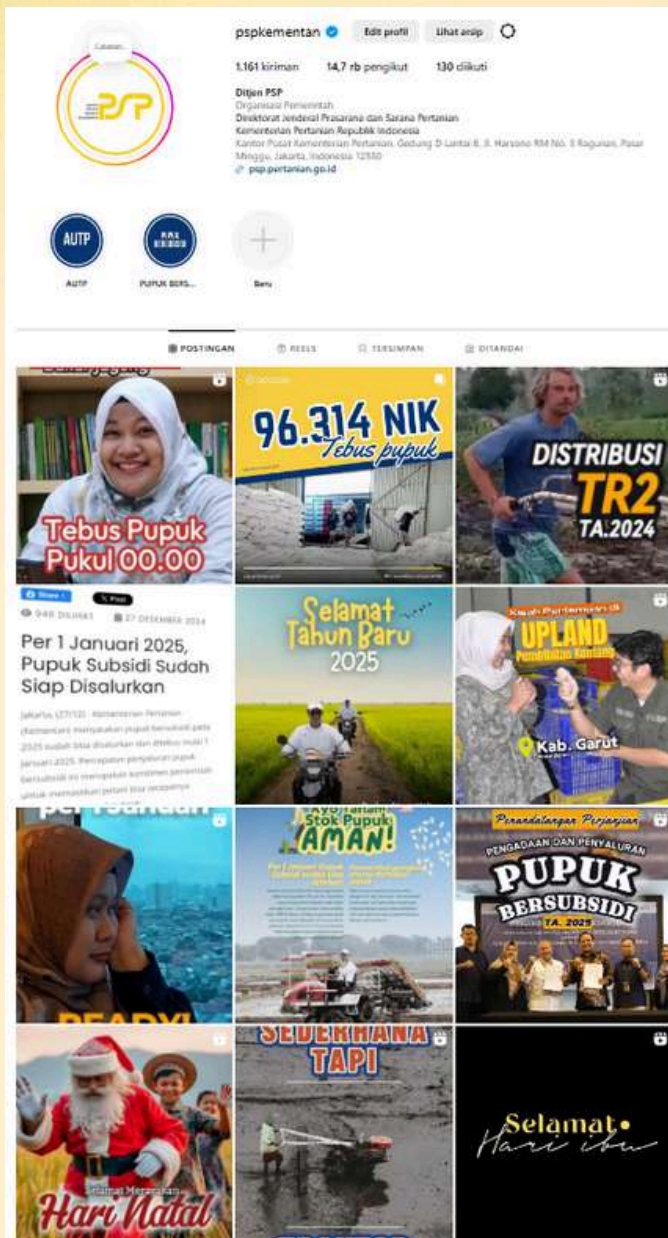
Catatan...

PSP

pspkementan Edit profil Lihat arsip

1.161 kiriman 14,7 rb pengikut 130 diikuti

Ditjen PSP
Organisasi Pemerintah
Direktorat Jenderal Prasarana dan Sarana Pertanian
Kementerian Pertanian Republik Indonesia
Kantor Pusat Kementerian Pertanian, Gedung D Lantai 8, Jl. Harsono RM No. 3 Ragunan, Pasar Minggu, Jakarta, Indonesia 12550
psp.pertanian.go.id

AUTP
AUTP
PUPUK BERS...
Baru

POSTINGAN REELS TERSIMPAN DITANDAI

Tebus Pupuk Pukul 00.00

96.314 NIK Tebus pupuk

DISTRIBUSI TR2 TA.2024

948 DILIHAT 27 DESEMBER 2024

Per 1 Januari 2025, Pupuk Subsidi Sudah Siap Disalurkan

Jakarta, (27/12) - Kementerian Pertanian (Kementan) memastikan pupuk bersubsidi pada 2025 sudah bisa disalurkan dan ditebus mulai 1 Januari 2025. Percepatan penyaluran pupuk bersubsidi ini merupakan komitmen pemerintah untuk memastikan petani bisa menanamnya

Selamat Tahun Baru 2025

UPLAND
Kab. Garut

READY!

Stok Pupuk AMAN!

Penandatanganan Perjanjian
PENGADAAN DAN PENYALURAN
PUPUK BERSUBSIDI TA. 2025

Selamat Merayakan Hari Natal

SEDERHANA TAPI

Selamat Hari ibu